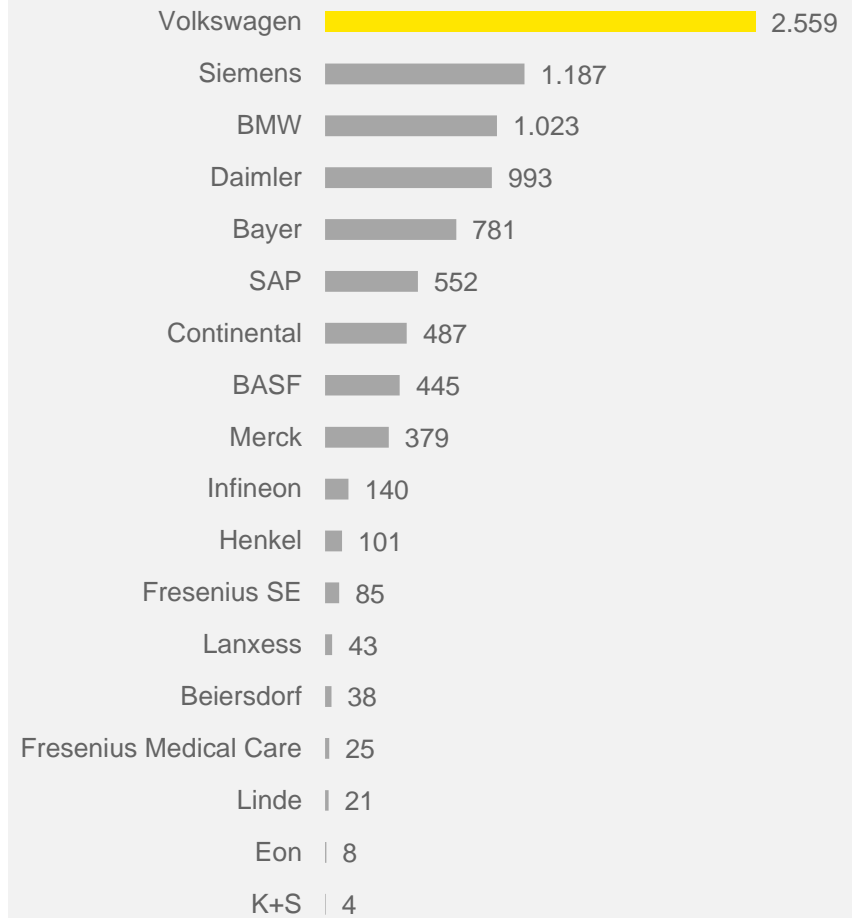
| | |
|---|---|
| Volkswagen | 2.559 |
| Siemens | 1.187 |
| BMW | 1.023 |
| Daimler | 993 |
| Bayer | 781 |
| SAP | 552 |
| Continental | 487 |
| BASF | 445 |
| Merck | 379 |
| Infineon | 140 |
| Henkel | 101 |
| Fresenius SE | 85 |
| Lanxess | 43 |
| Beiersdorf | 38 |
| Fresenius Medical Care | 25 |
| Linde | 21 |
| Eon | 8 |
| K+S | 4 |